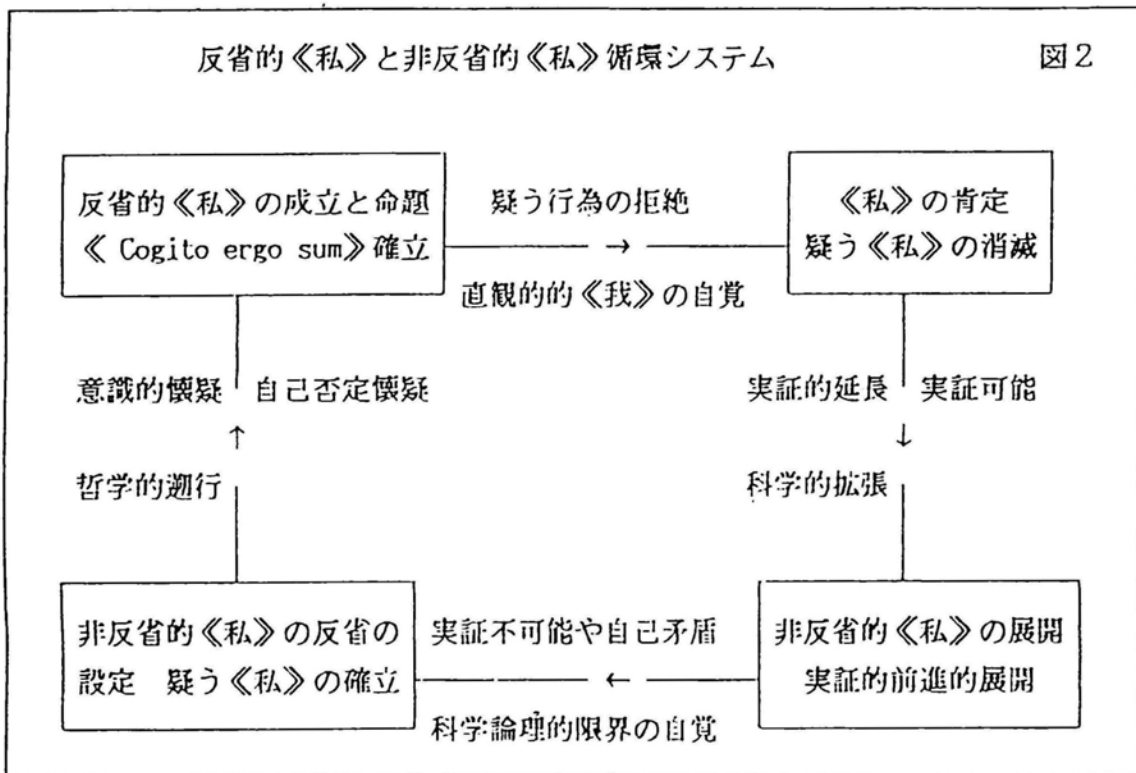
反省的《私》と非反省的《私》循環システム

図2

反省的《私》の成立と命題
《 Cogito ergo sum》確立

疑う行為の拒絶

→

直観的的《我》の自覚

《私》の肯定
疑う《私》の消滅

実証的延長

実証可能

↓

科学的拡張

非反省的《私》の展開
実証的前進的展開

実証不可能や自己矛盾

←

科学論理的限界の自覚

非反省的《私》の反省の
設定　疑う《私》の確立

哲学的遡行

↑

意識的懐疑

自己否定懐疑